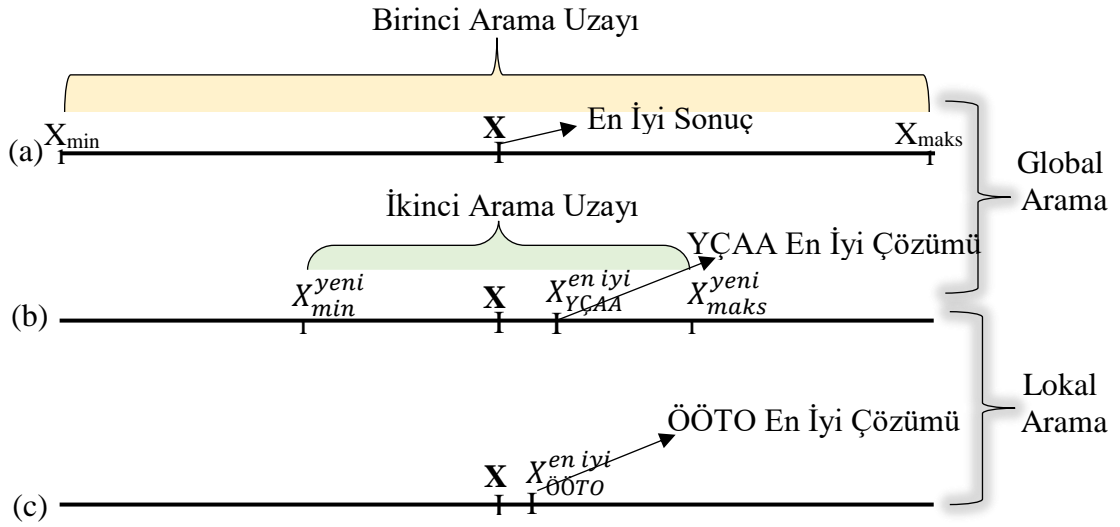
Birinci Arama Uzayı

(a) $X_{min}$ **X** En İyi Sonuç $X_{maks}$

Global Arama

İkinci Arama Uzayı

YÇAA En İyi Çözümü

(b) $X_{min}^{yeni}$ **X** $X_{YÇAA}^{en\ iyi}$ $X_{maks}^{yeni}$

Lokal Arama

ÖÖTO En İyi Çözümü

(c) **X** $X_{ÖÖTO}^{en\ iyi}$